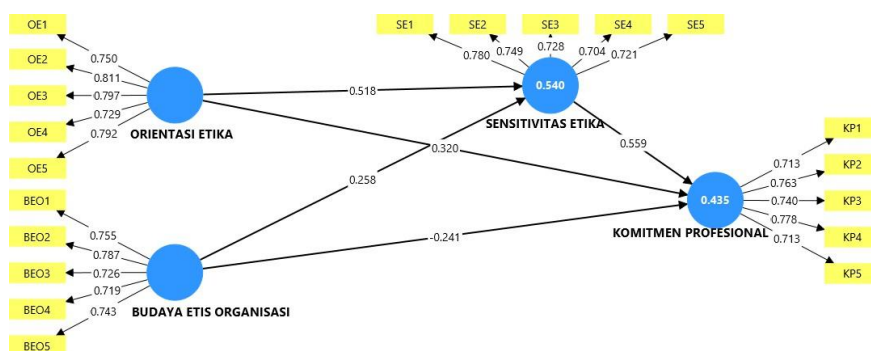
OE1
OE2
OE3
OE4
OE5
0.750
0.811
0.797
0.729
0.792
ORIENTASI ETIKA

SE1
SE2
SE3
SE4
SE5
0.780
0.749
0.728
0.704
0.721
0.540
SENSITIVITAS ETIKA

0.518
0.320
0.258
0.559
-0.241

BEO1
BEO2
BEO3
BEO4
BEO5
0.755
0.787
0.726
0.719
0.743
BUDAYA ETIS ORGANISASI

0.435
KOMITMEN PROFESIONAL
0.713
0.763
0.740
0.778
0.713
KP1
KP2
KP3
KP4
KP5